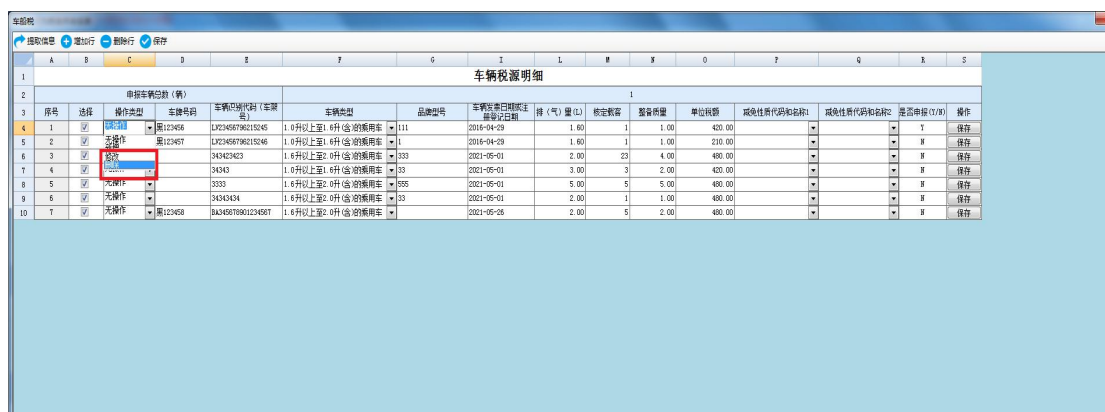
车船税

提取信息 增加行 删除行 保存

| | A | B | C | D | E | F | G | I | L | M | N | O | P | Q | R | S |
|---|---|---|---|---|---|---|---|---|---|---|---|---|---|---|---|---|
| 1 | 车辆税源明细 | | | | | | | | | | | | | | | |
| 2 | 申报车辆总数（辆） | | | | | | | | | | | 1 | | | | |
| 3 | 序号 | 选择 | 操作类型 | 车牌号码 | 车辆识别代码（车架号） | 车辆类型 | 品牌型号 | 车辆发票日期或注册登记日期 | 排（气）量(L) | 核定载客 | 整备质量 | 单位税额 | 减免性质代码和名称1 | 减免性质代码和名称2 | 是否申报(Y/N) | 操作 |
| 4 | 1 | ☑ | 新增行 | 黑123456 | LVZ3456796215245 | 1.0升以上至1.6升(含)的乘用车 | 111 | 2016-04-29 | 1.60 | 1 | 1.00 | 420.00 | | | Y | 保存 |
| 5 | 2 | ☑ | 无操作 | 黑123457 | LVZ3456796215246 | 1.0升以上至1.6升(含)的乘用车 | 1 | 2016-04-29 | 1.60 | 1 | 1.00 | 210.00 | | | N | 保存 |
| 6 | 3 | ☑ | 修改 | | 343423423 | 1.6升以上至2.0升(含)的乘用车 | 333 | 2021-05-01 | 2.00 | 23 | 4.00 | 480.00 | | | N | 保存 |
| 7 | 4 | ☑ | 删除 | | 34343 | 1.0升以上至1.6升(含)的乘用车 | 33 | 2021-05-01 | 3.00 | 3 | 2.00 | 420.00 | | | N | 保存 |
| 8 | 5 | ☑ | 无操作 | | 3333 | 1.6升以上至2.0升(含)的乘用车 | 555 | 2021-05-01 | 5.00 | 5 | 5.00 | 480.00 | | | N | 保存 |
| 9 | 6 | ☑ | 无操作 | | 34343434 | 1.6升以上至2.0升(含)的乘用车 | 33 | 2021-05-01 | 2.00 | 1 | 1.00 | 480.00 | | | N | 保存 |
| 10 | 7 | ☑ | 无操作 | 黑123458 | BA34567890123456T | 1.6升以上至2.0升(含)的乘用车 | | 2021-05-26 | 2.00 | 5 | 2.00 | 480.00 | | | N | 保存 |